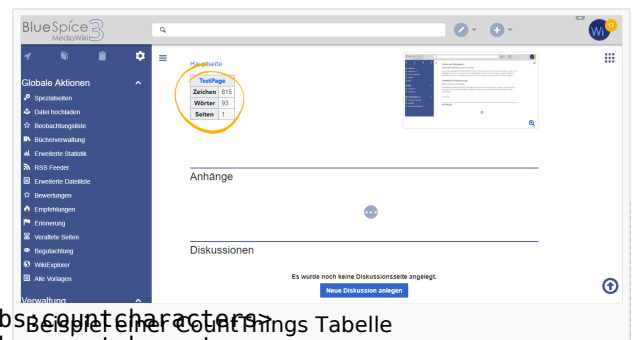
BlueSpice 3 MediaWiki

Globale Aktionen

Spezialseiten
Datei hochladen
Beobachtungsliste
Bücherverwaltung
Erweiterte Statistik
RSS Feeder
Erweiterte Dateiliste
Bewertungen
Empfehlungen
Erinnerung
Veraltete Seiten
Begutachtung
WikiExplorer
Alle Vorlagen

Verwaltung

Hauptseite

| TestPage | |
|---|---|
| Zeichen | 815 |
| Wörter | 93 |
| Seiten | 1 |

Anhänge

Diskussionen

Es wurde noch keine Diskussionsseite angelegt.

Neue Diskussion anlegen

bs:countcharacters>
Beispiel einer CountThings Tabelle